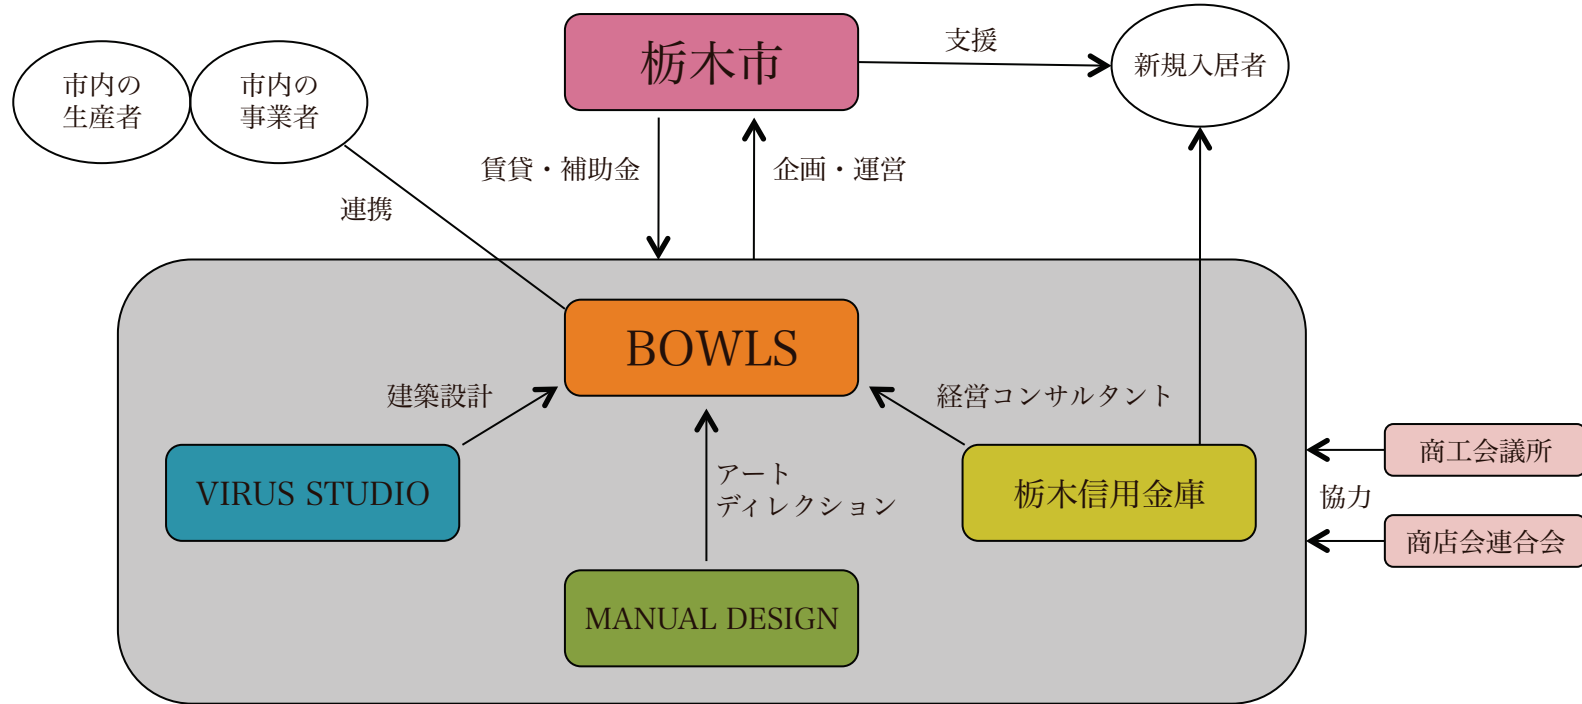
市内の生産者

市内の事業者

栃木市

支援

新規入居者

賃貸・補助金

企画・運営

連携

BOWLS

建築設計

経営コンサルタント

VIRUS STUDIO

アートディレクション

栃木信用金庫

商工会議所

協力

商店会連合会

MANUAL DESIGN